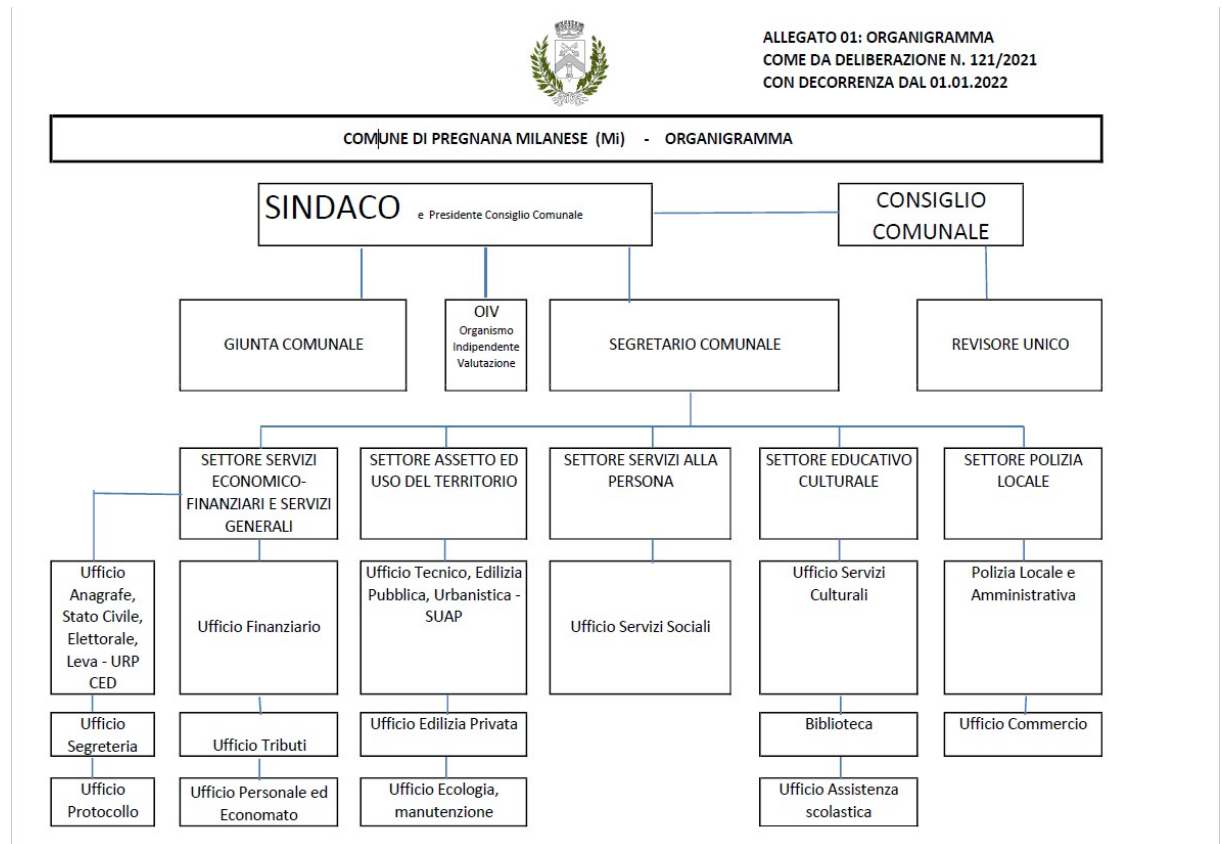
ALLEGATO 01: ORGANIGRAMMA
COME DA DELIBERAZIONE N. 121/2021
CON DECORRENZA DAL 01.01.2022

COMUNE DI PREGNANA MILANESE (Mi) - ORGANIGRAMMA

SINDACO e Presidente Consiglio Comunale

CONSIGLIO COMUNALE

GIUNTA COMUNALE

OIV Organismo Indipendente Valutazione

SEGRETARIO COMUNALE

REVISORE UNICO

SETTORE SERVIZI ECONOMICO-FINANZIARI E SERVIZI GENERALI

SETTORE ASSETTO ED USO DEL TERRITORIO

SETTORE SERVIZI ALLA PERSONA

SETTORE EDUCATIVO CULTURALE

SETTORE POLIZIA LOCALE

Ufficio Anagrafe, Stato Civile, Elettorale, Leva - URP CED

Ufficio Segreteria

Ufficio Protocollo

Ufficio Finanziario

Ufficio Tributi

Ufficio Personale ed Economato

Ufficio Tecnico, Edilizia Pubblica, Urbanistica - SUAP

Ufficio Edilizia Privata

Ufficio Ecologia, manutenzione

Ufficio Servizi Sociali

Ufficio Servizi Culturali

Biblioteca

Ufficio Assistenza scolastica

Polizia Locale e Amministrativa

Ufficio Commercio